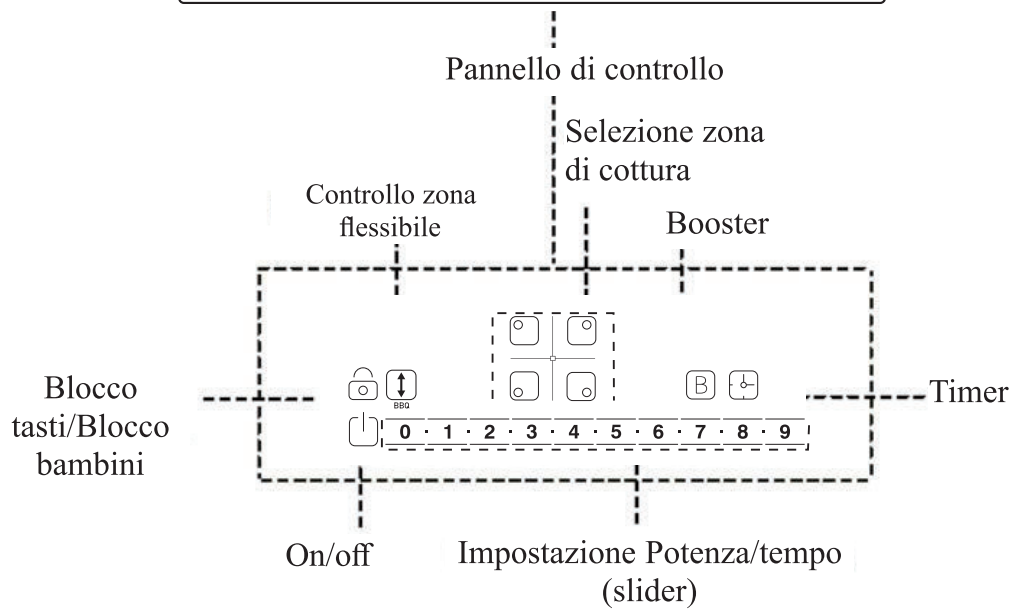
Pannello di controllo

Selezione zona di cottura

Controllo zona flessibile

Booster

Blocco tasti/Blocco bambini

BBQ

B

Timer

0 · 1 · 2 · 3 · 4 · 5 · 6 · 7 · 8 · 9

On/off

Impostazione Potenza/tempo (slider)